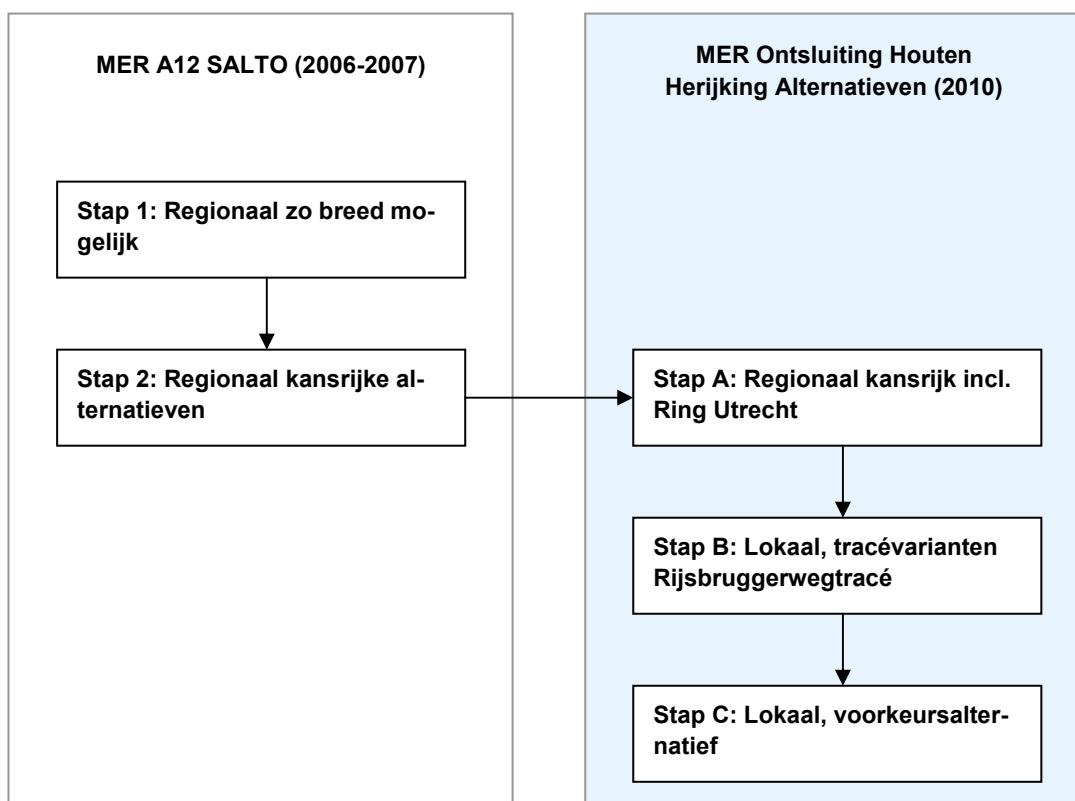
MER A12 SALTO (2006-2007)

Stap 1: Regionaal zo breed mogelijk

Stap 2: Regionaal kansrijke alternatieven

MER Ontsluiting Houten Herijking Alternatieven (2010)

Stap A: Regionaal kansrijk incl. Ring Utrecht

Stap B: Lokaal, tracévarianten Rijsbruggerwegtracé

Stap C: Lokaal, voorkeursalternatief